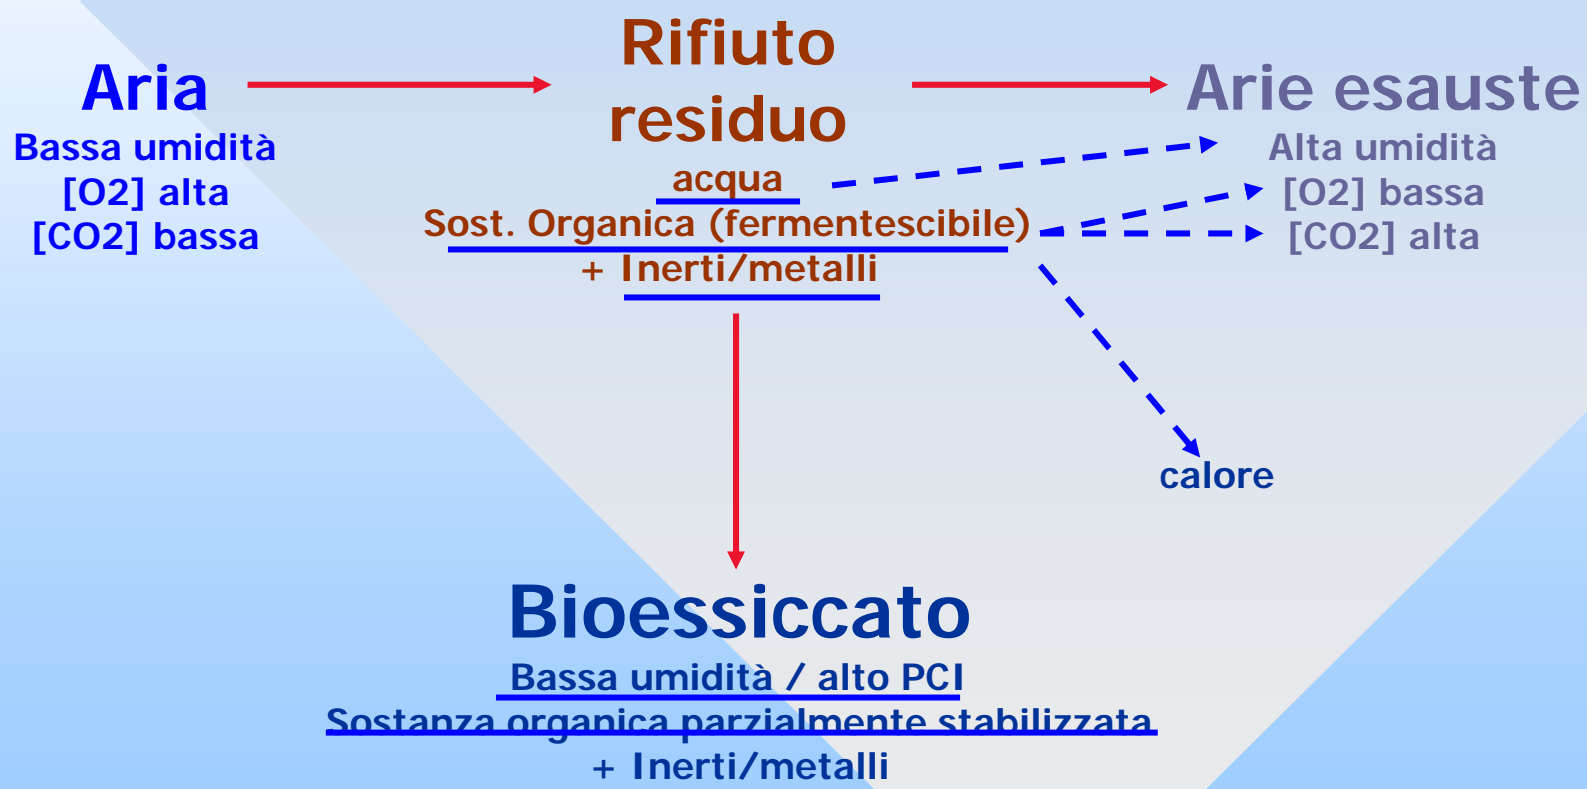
Aria
Bassa umidità
[O2] alta
[CO2] bassa

Rifiuto residuo
acqua
Sost. Organica (fermentescibile)
+ Inerti/metalli

Arie esauste
Alta umidità
[O2] bassa
[CO2] alta

calore

Bioessiccato
Bassa umidità / alto PCI
Sostanza organica parzialmente stabilizzata
+ Inerti/metalli